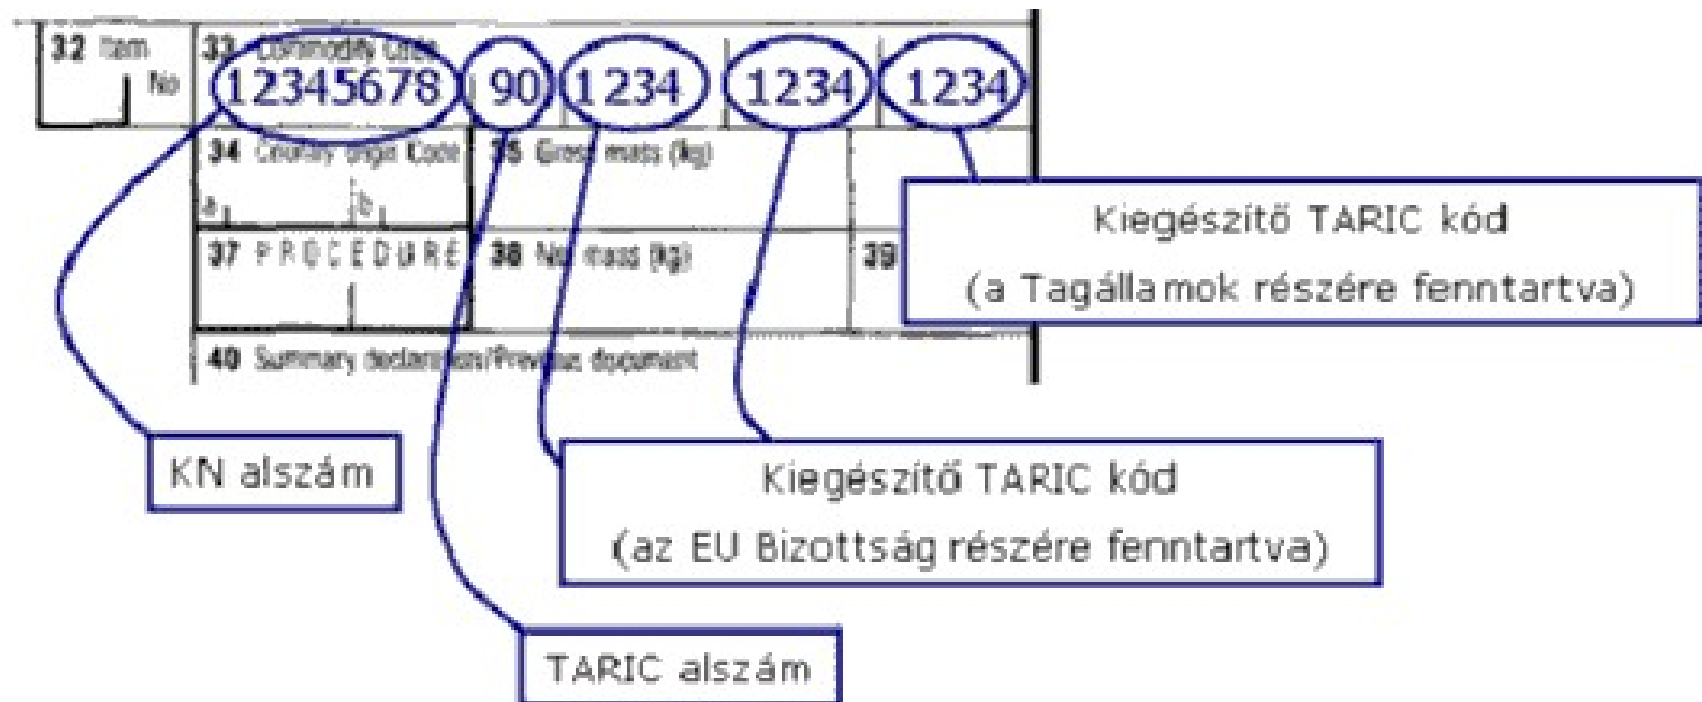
32 Item No
33 Commodity Code
12345678 90 1234 1234 1234
34 Country origin Code
a b
35 Gross mass (kg)
37 PROCEDURE
38 Net mass (kg)
39
40 Summary declaration/Previous document

Kiegészítő TARIC kód
(a Tagállamok részére fenntartva)

KN alszám

Kiegészítő TARIC kód
(az EU Bizottság részére fenntartva)

TARIC alszám